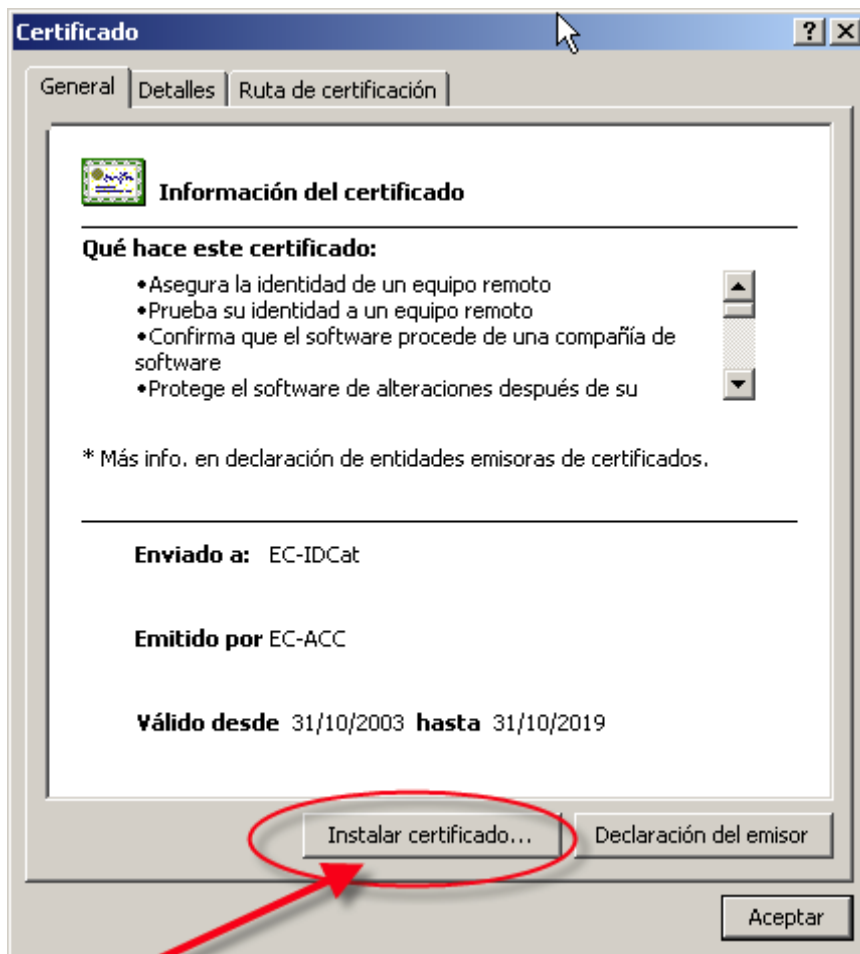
Certificado ? X

General | Detalles | Ruta de certificación

Información del certificado

Qué hace este certificado:

•Asegura la identidad de un equipo remoto
•Prueba su identidad a un equipo remoto
•Confirma que el software procede de una compañía de software
•Protege el software de alteraciones después de su

* Más info. en declaración de entidades emisoras de certificados.

Enviado a: EC-IDCat

Emitido por EC-ACC

Válido desde 31/10/2003 hasta 31/10/2019

Instalar certificado... | Declaración del emisor

Aceptar